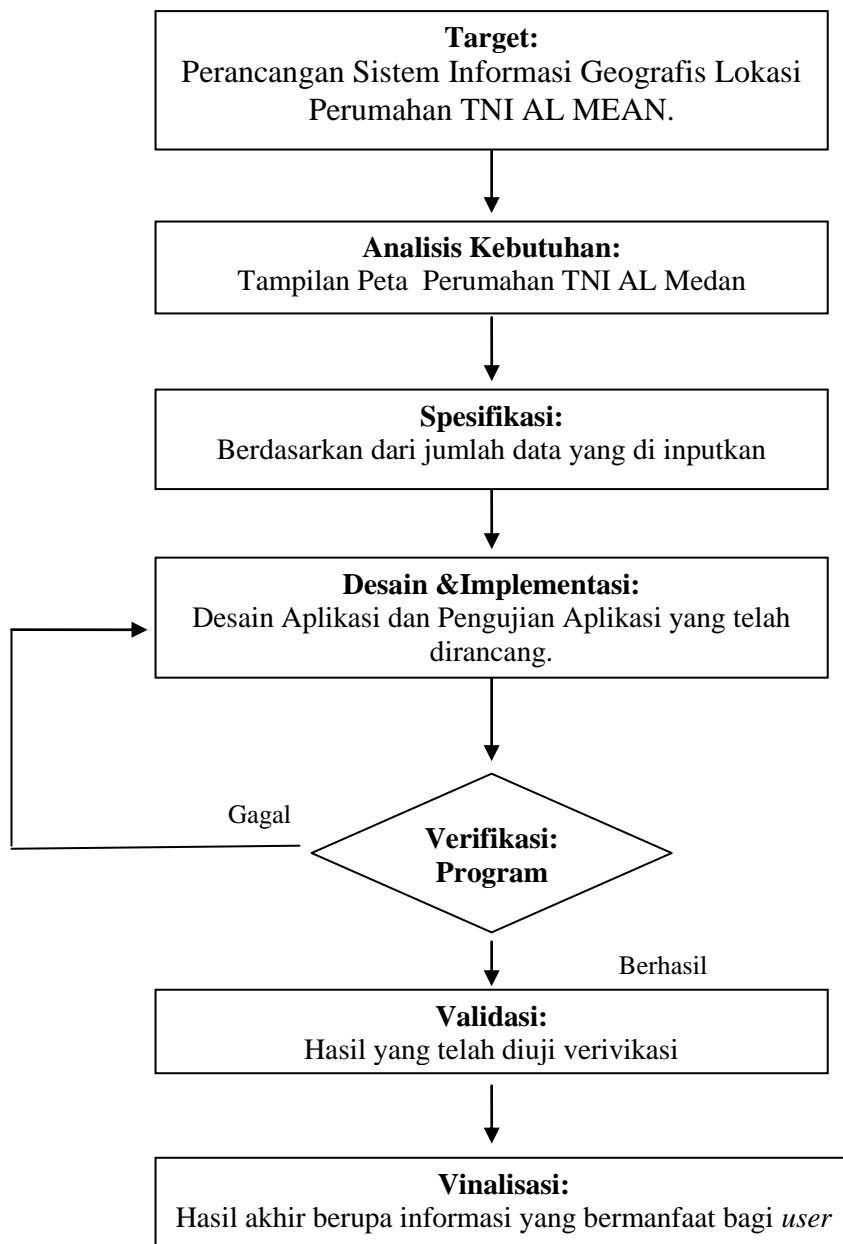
**Target:**
Perancangan Sistem Informasi Geografis Lokasi Perumahan TNI AL MEAN.

**Analisis Kebutuhan:**
Tampilan Peta Perumahan TNI AL Medan

**Spesifikasi:**
Berdasarkan dari jumlah data yang di inputkan

**Desain &Implementasi:**
Desain Aplikasi dan Pengujian Aplikasi yang telah dirancang.

Gagal

**Verifikasi: Program**

Berhasil

**Validasi:**
Hasil yang telah diuji verivikasi

**Vinalisasi:**
Hasil akhir berupa informasi yang bermanfaat bagi *user*